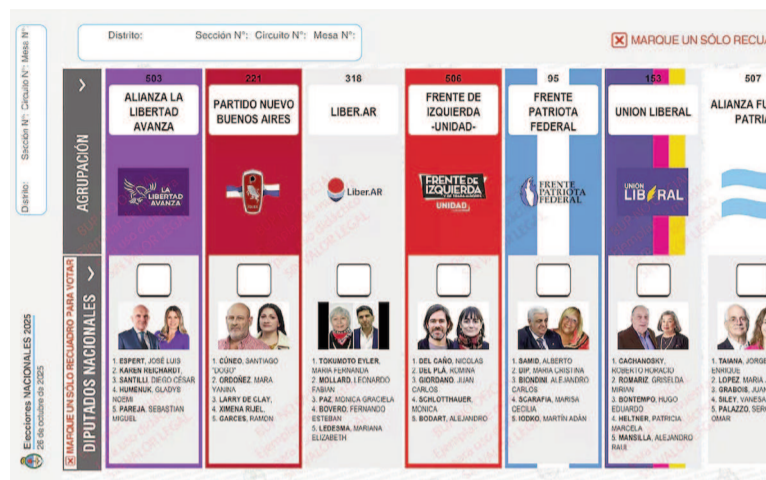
Distrito: Sección N°: Circuito N°: Mesa N°:

Distrito: Sección N°: Circuito N°: Mesa N°:

☒ MARQUE UN SÓLO RECUA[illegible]

AGRUPACIÓN

503
ALIANZA LA LIBERTAD AVANZA
LA LIBERTAD AVANZA

221
PARTIDO NUEVO BUENOS AIRES

318
LIBER.AR
Liber.AR

506
FRENTE DE IZQUIERDA -UNIDAD-
FRENTE DE IZQUIERDA UNIDAD

95
FRENTE PATRIOTA FEDERAL
FRENTE PATRIOTA FEDERAL

153
UNION LIBERAL
UNIÓN LIBERAL

507
ALIANZA FU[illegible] PATRI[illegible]

☒ MARQUE UN SÓLO RECUADRO PARA VOTAR
DIPUTADOS NACIONALES

1. ESPERT, JOSÉ LUIS
2. KAREN REICHARDT,
3. SANTILLI, DIEGO CÉSAR
4. HUMENUK, GLADYS NOEMI
5. PAREJA, SEBASTIAN MIGUEL

1. CÚNEO, SANTIAGO "DOGO"
2. ORDOÑEZ, MARA YANINA
3. LARRY DE CLAY,
4. XIMENA RUEL,
5. GARCES, RAMON

1. TOKUMOTO EYLER, MARIA FERNANDA
2. MOLLARD, LEONARDO FABIAN
3. PAZ, MONICA GRACIELA
4. BOVERO, FERNANDO ESTEBAN
5. LEDESMA, MARIANA ELIZABETH

1. DEL CAÑO, NICOLAS
2. DEL PLÁ, ROMINA
3. GIORDANO, JUAN CARLOS
4. SCHLOTTHAUER, MONICA
5. BODART, ALEJANDRO

1. SAMID, ALBERTO
2. DIP, MARIA CRISTINA
3. BIONDINI, ALEJANDRO CARLOS
4. SCARAFIA, MARISA CECILIA
5. IODKO, MARTÍN ADÁN

1. CACHANOSKY, ROBERTO HORACIO
2. ROMARIZ, GRISELDA MIRIAN
3. BONTEMPO, HUGO EDUARDO
4. HELTNER, PATRICIA MARCELA
5. MANSILLA, ALEJANDRO RAUL

1. TAIANA, JORGE ENRIQUE
2. LOPEZ, MARIA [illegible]
3. GRABOIS, JUAN
4. SILEY, VANESA
5. PALAZZO, SER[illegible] OMAR

Elecciones NACIONALES 2025
26 de octubre de 2025

SIN VALOR LEGAL